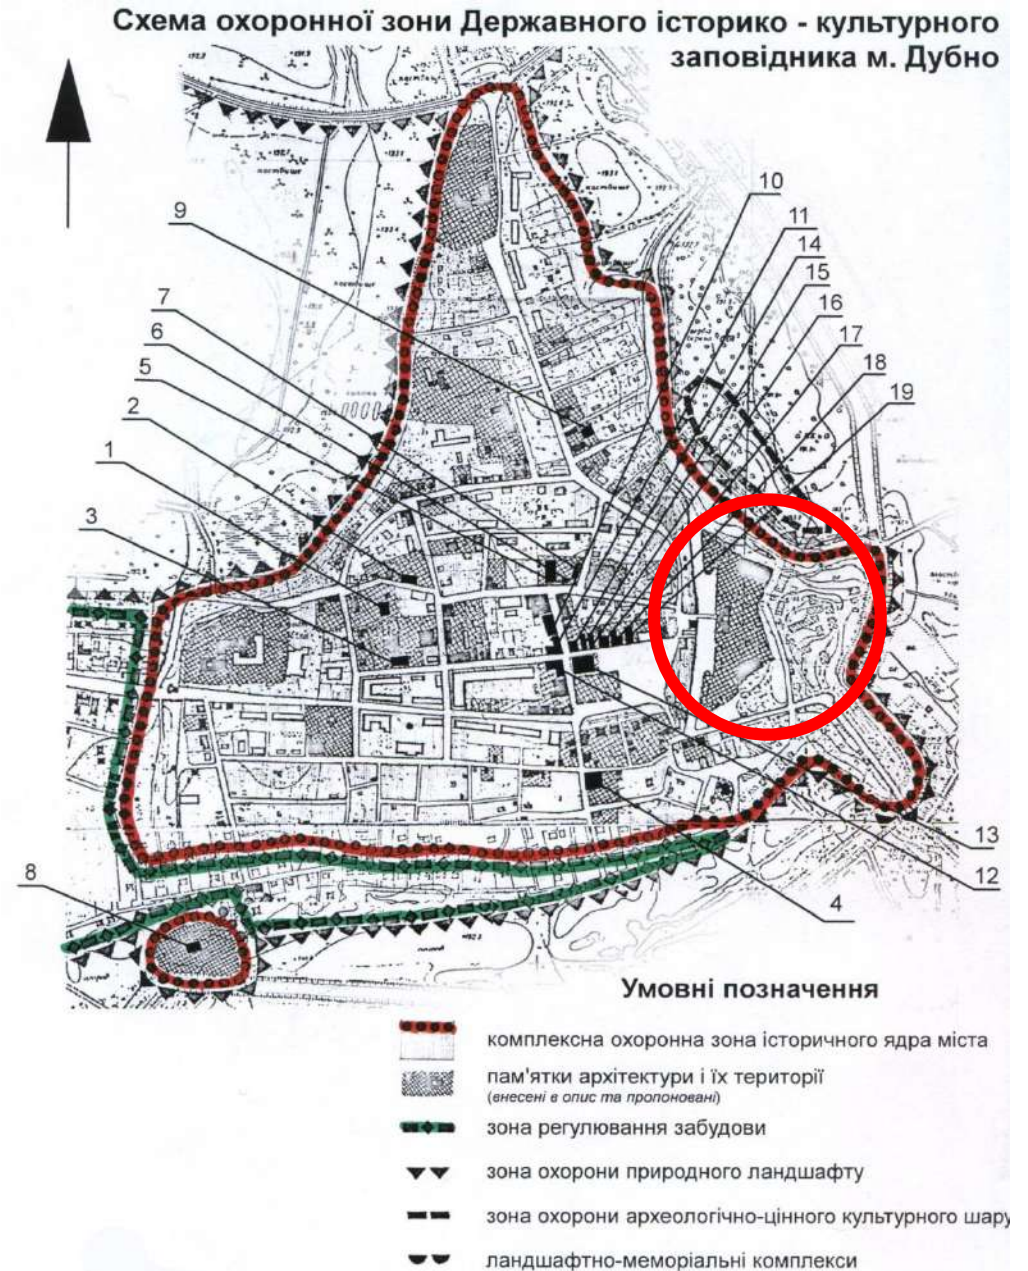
Схема охоронної зони Державного історико - культурного заповідника м. Дубно

9
7
6
5
2
1
3
8
10
11
14
15
16
17
18
19
13
12
4

Умовні позначення

комплексна охоронна зона історичного ядра міста

пам'ятки архітектури і їх території
(внесені в опис та пропоновані)

зона регулювання забудови

зона охорони природного ландшафту

зона охорони археологічно-цінного культурного шару

ландшафтно-меморіальні комплекси